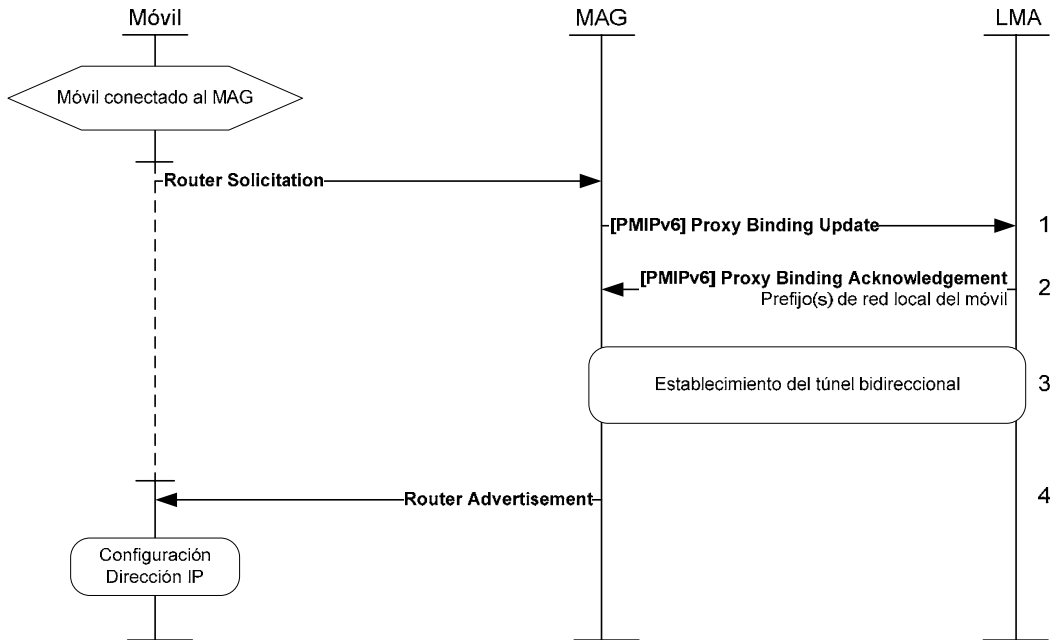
Móvil

MAG

LMA

Móvil conectado al MAG

Router Solicitation

[PMIPv6] Proxy Binding Update

1

[PMIPv6] Proxy Binding Acknowledgement
Prefijo(s) de red local del móvil

2

Establecimiento del túnel bidireccional

3

Router Advertisement

4

Configuración
Dirección IP